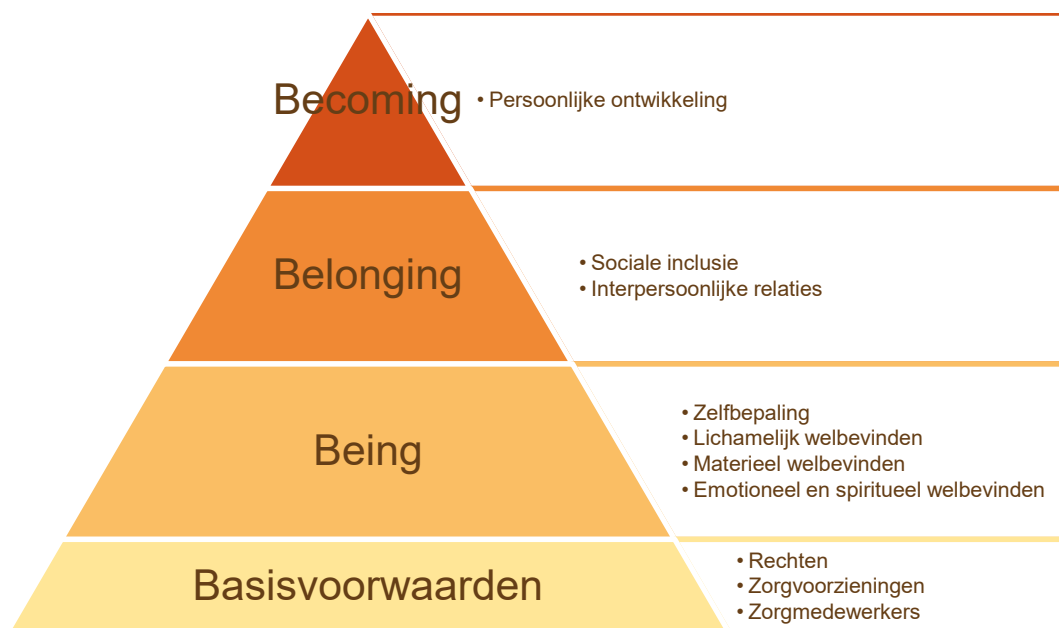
Becoming

• Persoonlijke ontwikkeling

Belonging

• Sociale inclusie
• Interpersoonlijke relaties

Being

• Zelfbepaling
• Lichamelijk welbevinden
• Materieel welbevinden
• Emotioneel en spiritueel welbevinden

Basisvoorwaarden

• Rechten
• Zorgvoorzieningen
• Zorgmedewerkers